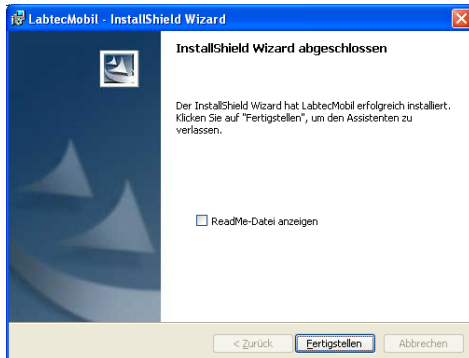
LabtecMobil - InstallShield Wizard

InstallShield Wizard abgeschlossen

Der InstallShield Wizard hat LabtecMobil erfolgreich installiert. Klicken Sie auf "Fertigstellen", um den Assistenten zu verlassen.

ReadMe-Datei anzeigen

< Zurück | Fertigstellen | Abbrechen